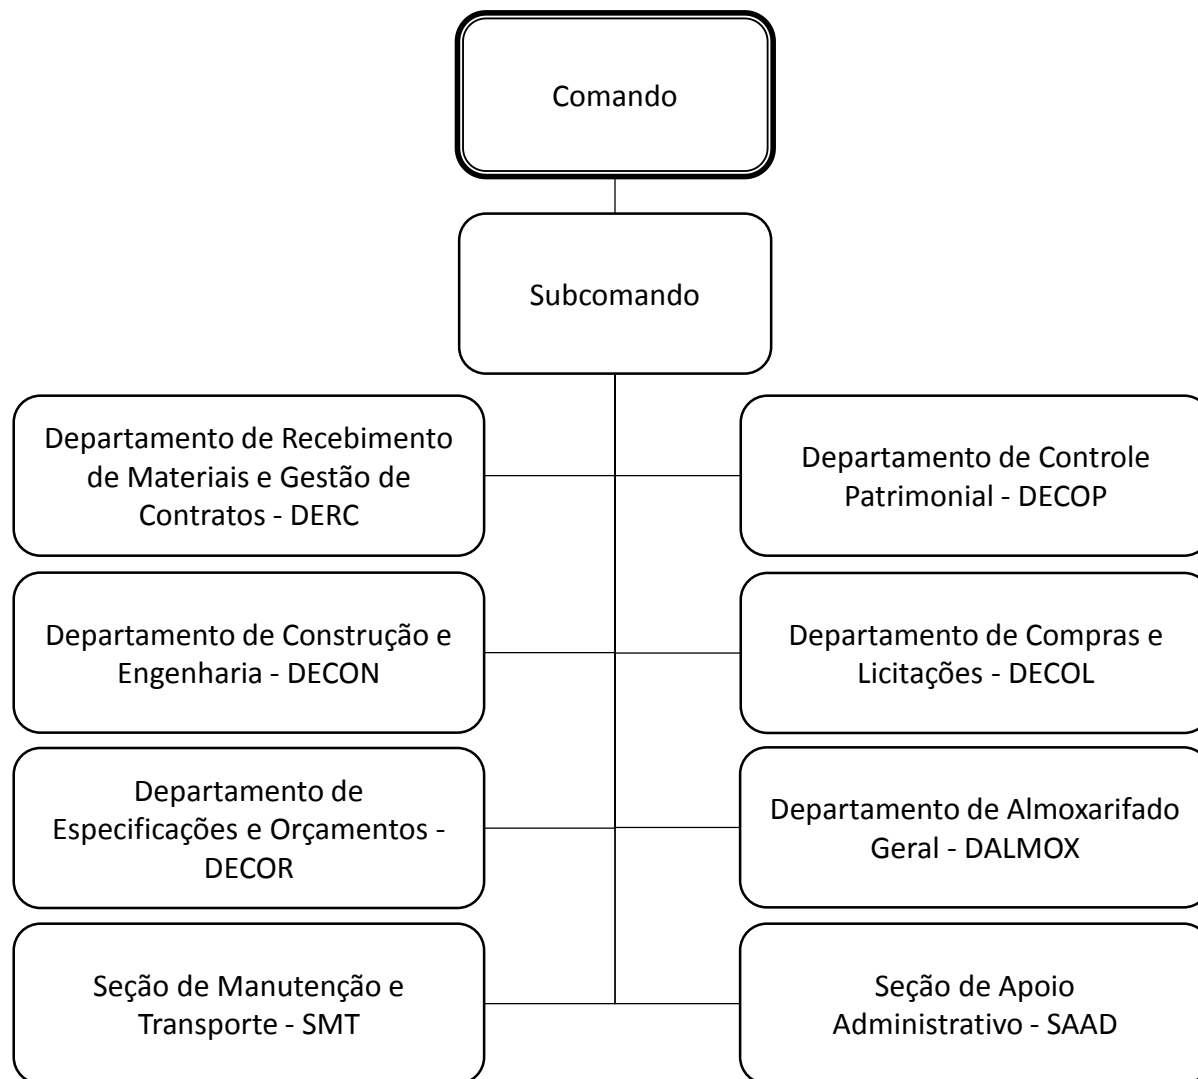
Comando

Subcomando

Departamento de Recebimento de Materiais e Gestão de Contratos - DERC

Departamento de Controle Patrimonial - DECOP

Departamento de Construção e Engenharia - DECON

Departamento de Compras e Licitações - DECOL

Departamento de Especificações e Orçamentos - DECOR

Departamento de Almoxarifado Geral - DALMOX

Seção de Manutenção e Transporte - SMT

Seção de Apoio Administrativo - SAAD